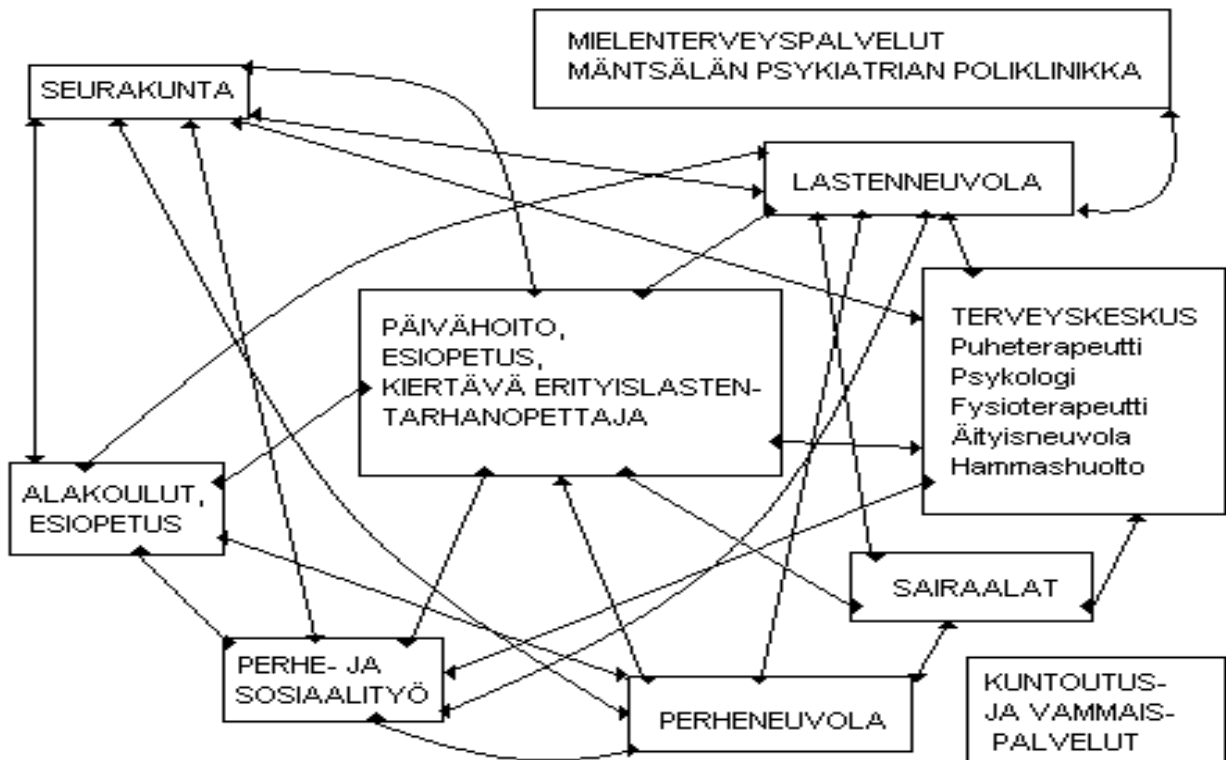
MIELENTERVEYSPALVELUT
MÄNTSÄLÄN PSYKIATRIAN POLIKLINIKKA

SEURAKUNTA

LASTENNEUVOLA

PÄIVÄHOITO, ESIOPETUS, KIERTÄVÄ ERITYISLASTENTARHANOPETTAJA

TERVEYSKESKUS
Puheterapeutti
Psykologi
Fysioterapeutti
Äityisneuvola
Hammashuolto

ALAKOULUT, ESIOPETUS

SAIRAALAT

PERHE- JA SOSIAALITYÖ

PERHENEUVOLA

KUNTOUTUS- JA VAMMAISPALVELUT